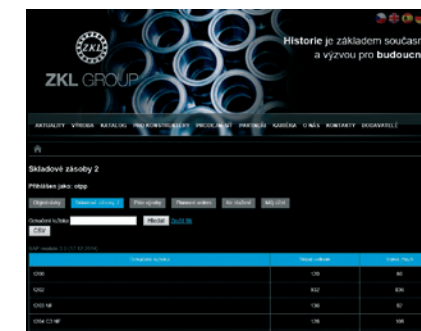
ZKL

ZKL GROUP

Historie je základem současn
a výzvou pro budoucn

AKTUALITY VÝROBA KATALOG PRO KONSTRUKTÉRY PRODEJNÍ SÍŤ PARTNEŘI KARIÉRA O NÁS KONTAKTY DODAVATELÉ

Skladové zásoby 2

Přihlášen jako: otpp

Objednávky | Skladové zásoby 2 | Přehled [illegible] | Platnost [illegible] | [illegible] | Můj účet

Označení ložiska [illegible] Hledat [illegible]

Cíťt

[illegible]

| Označení ložiska | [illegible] | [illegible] |
|---|---|---|
| 1200 | 136 | 60 |
| 1202 | 932 | 636 |
| 1203 NF | 136 | 92 |
| 1204 C3 NF | 126 | 100 |